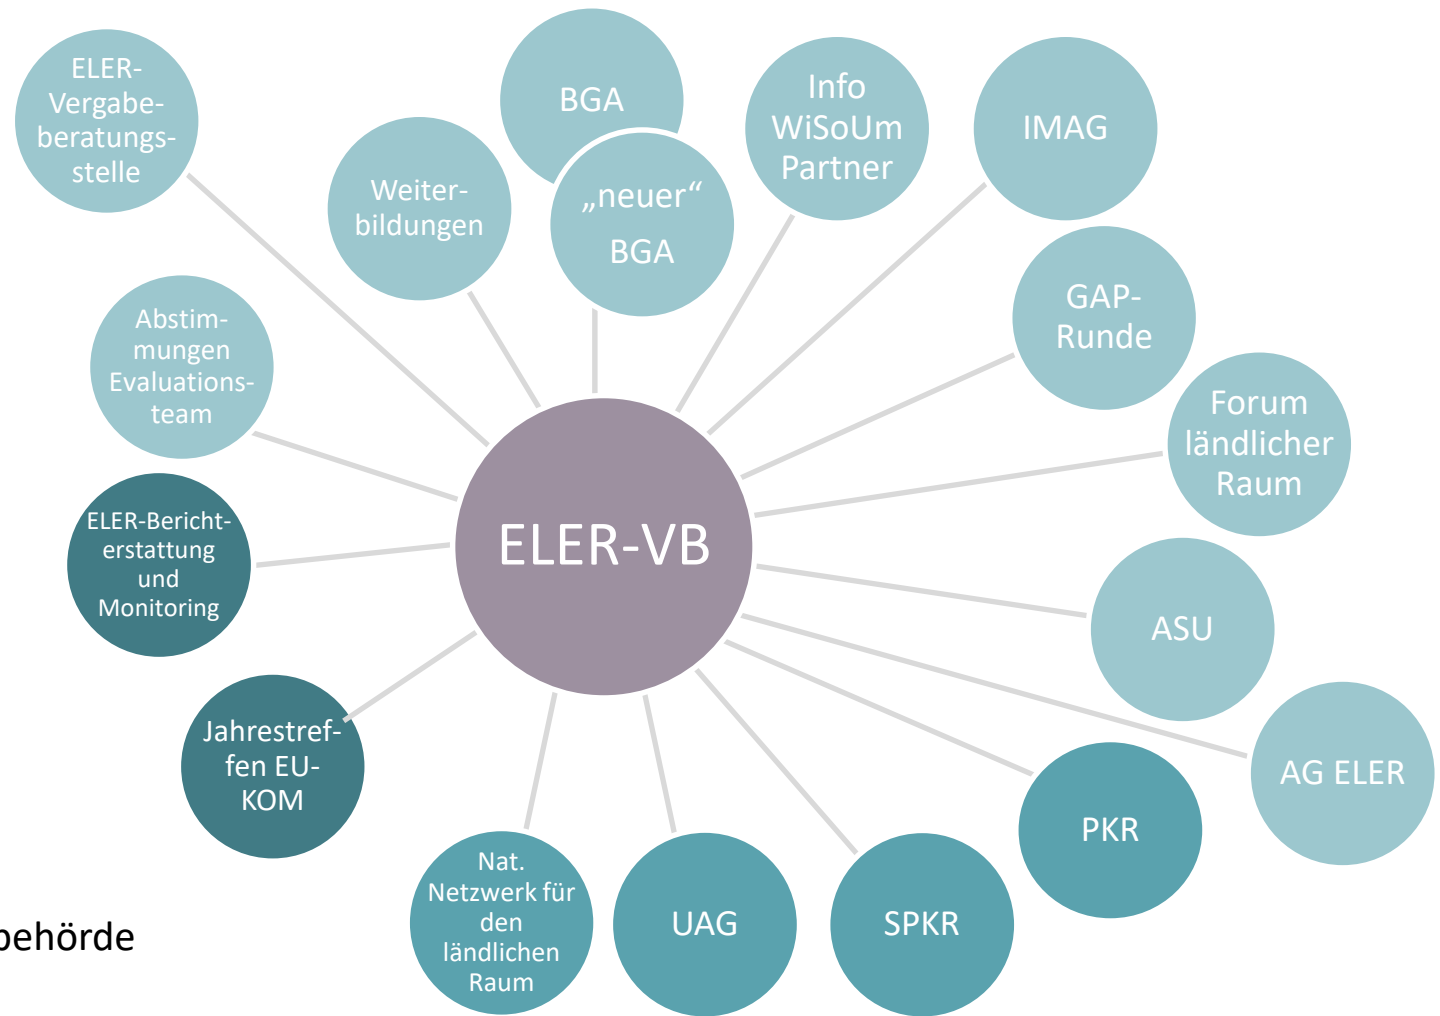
ELER-Vergabeberatungsstelle

BGA

Weiterbildungen

„neuer“ BGA

Info WiSoUm Partner

IMAG

GAP-Runde

Abstimmungen Evaluationsteam

Forum ländlicher Raum

ELER-VB

ELER-Berichterstattung und Monitoring

ASU

Jahrestreffen EU-KOM

AG ELER

PKR

Nat. Netzwerk für den ländlichen Raum

UAG

SPKR

behörde